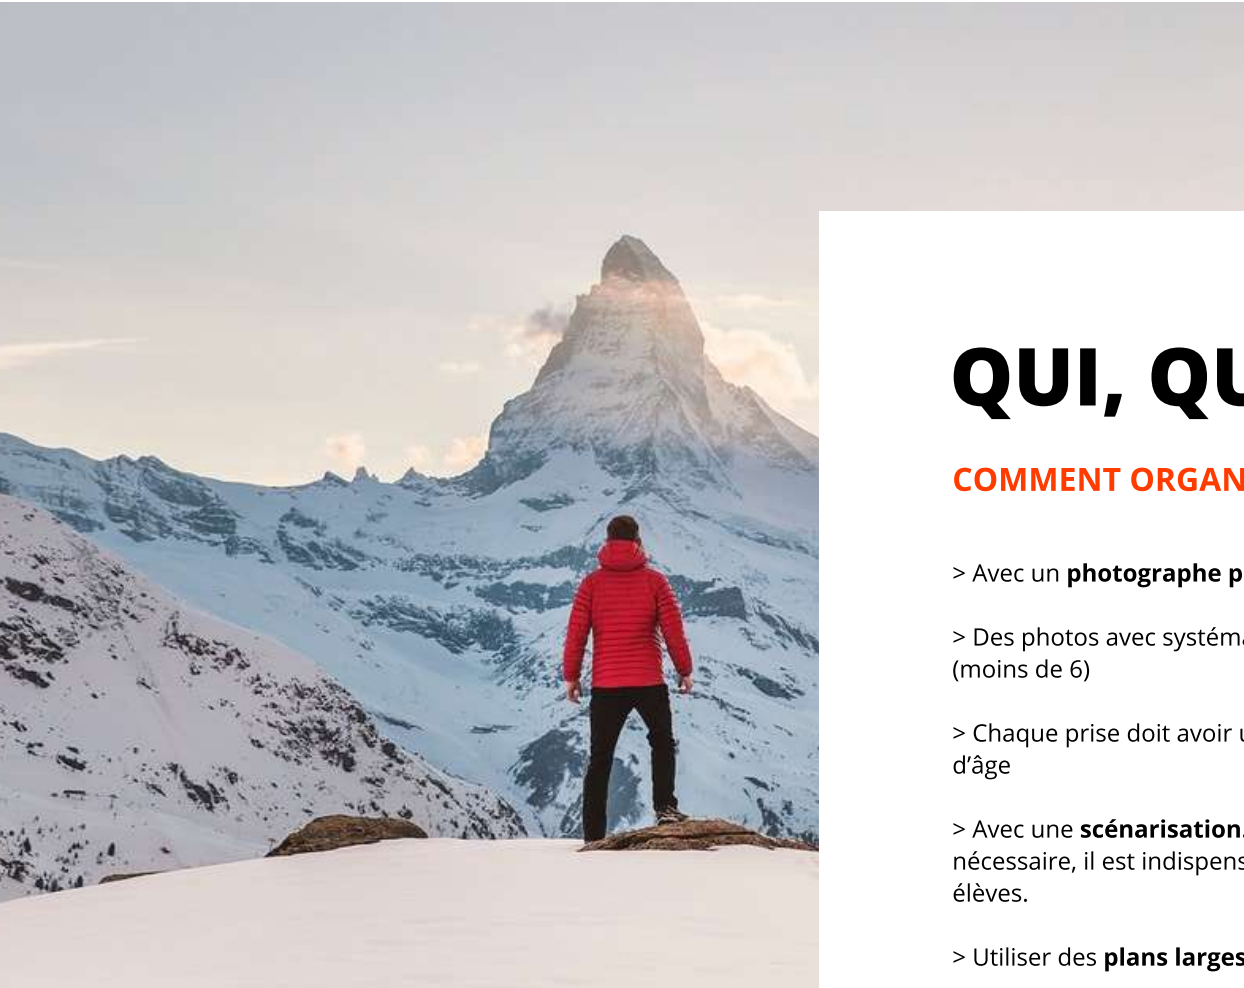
QUI, QU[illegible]

COMMENT ORGAN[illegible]

> Avec un **photographe p**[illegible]

> Des photos avec systém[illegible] (moins de 6)

> Chaque prise doit avoir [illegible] d'âge

> Avec une **scénarisation**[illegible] nécessaire, il est indispens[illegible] élèves.

> Utiliser des **plans larges**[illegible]